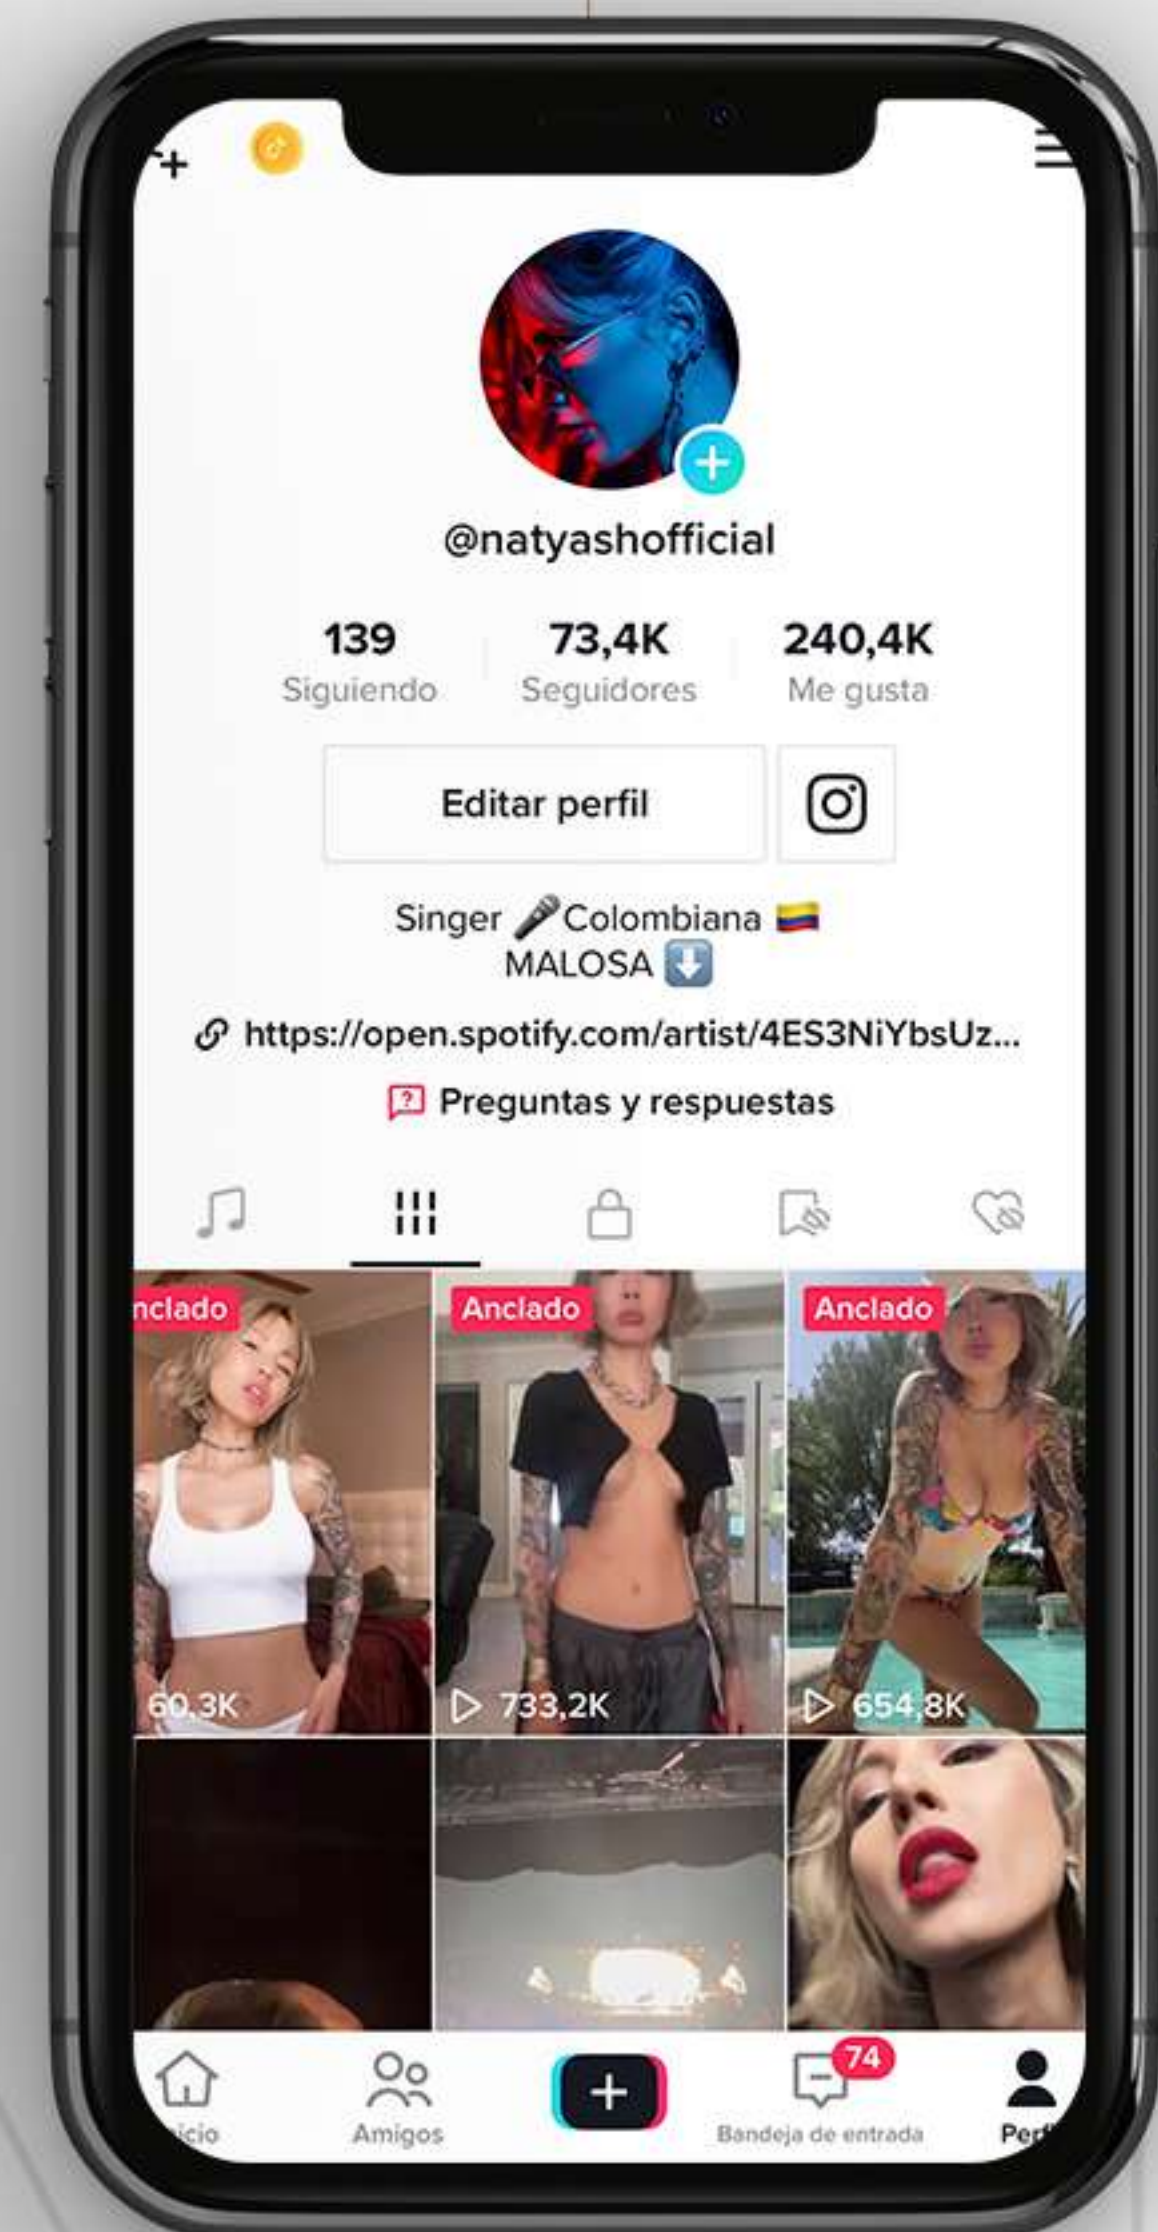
@natyashofficial

139
Siguiendo

73,4K
Seguidores

240,4K
Me gusta

Editar perfil

Singer 🎤Colombiana 🇨🇴
MALOSA ⬇️

https://open.spotify.com/artist/4ES3NiYbsUz...

Preguntas y respuestas

nclado
60,3K

Anclado
733,2K

Anclado
654,8K

icio
Amigos
74
Bandeja de entrada
Perf